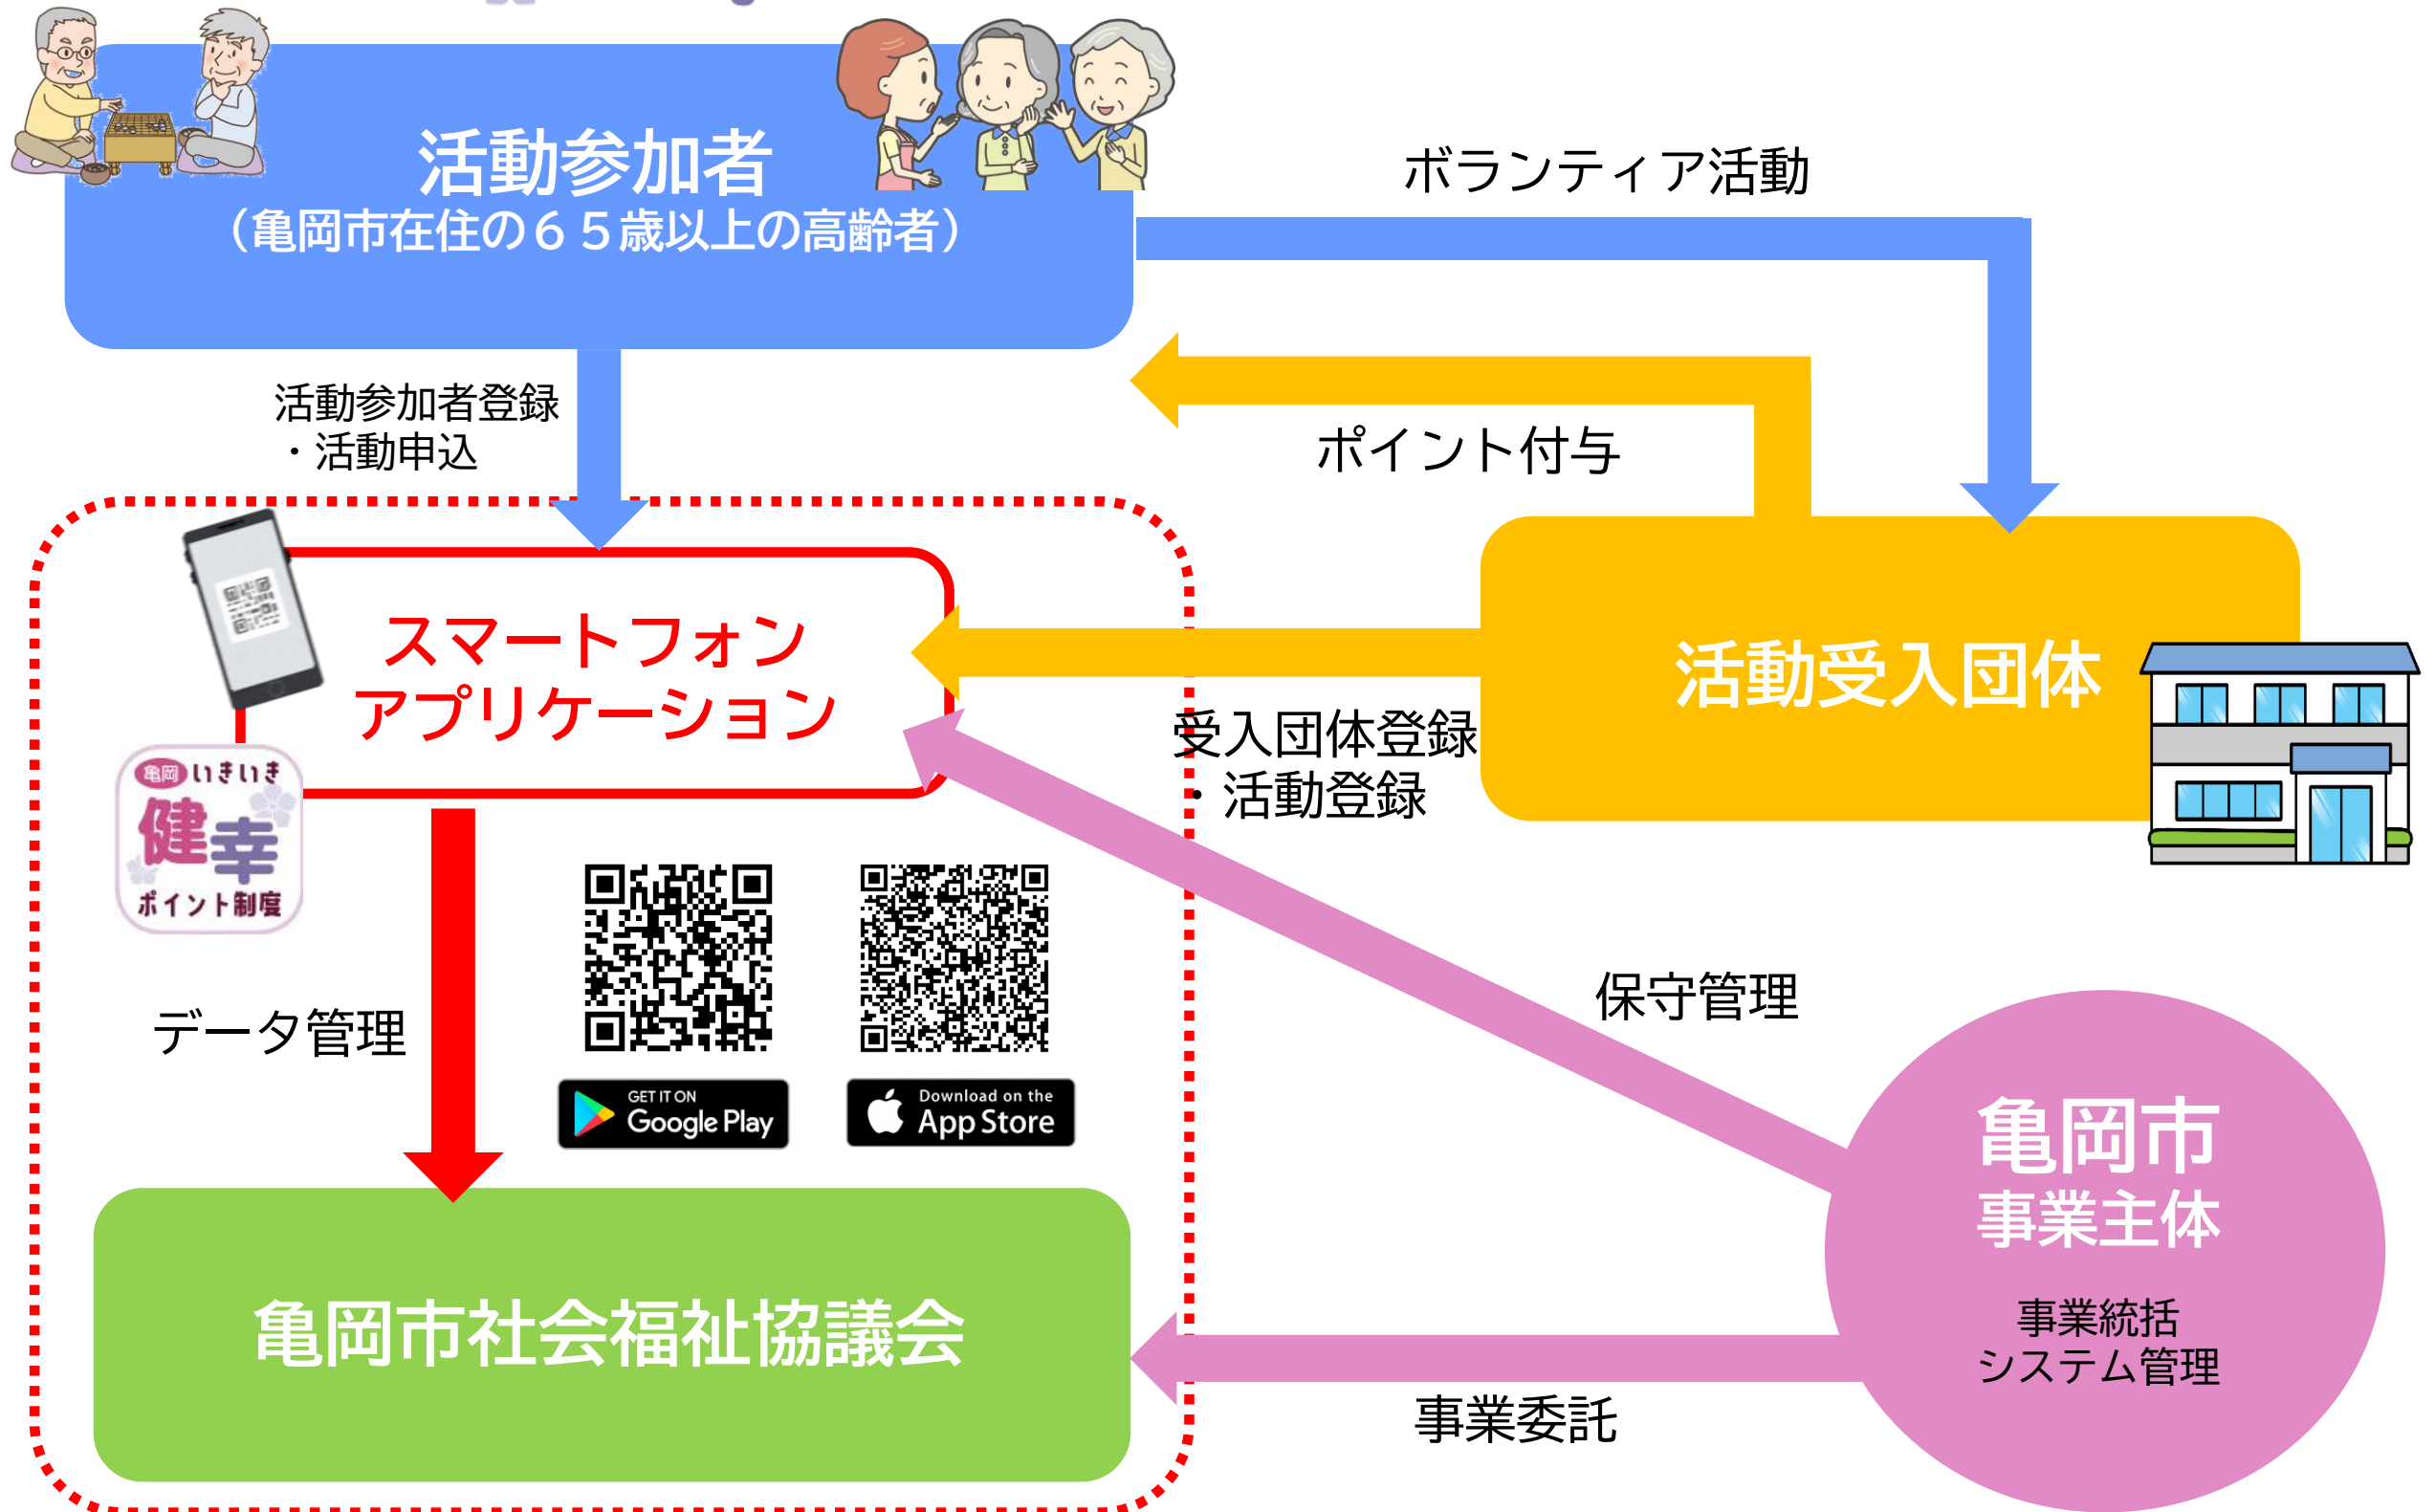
活動参加者
（亀岡市在住の６５歳以上の高齢者）

ボランティア活動

活動参加者登録
・活動申込

ポイント付与

スマートフォン
アプリケーション

活動受入団体

受入団体登録
・活動登録

亀岡 いきいき
健幸
ポイント制度

データ管理

GET IT ON
Google Play

Download on the
App Store

保守管理

亀岡市
事業主体

事業統括
システム管理

亀岡市社会福祉協議会

事業委託